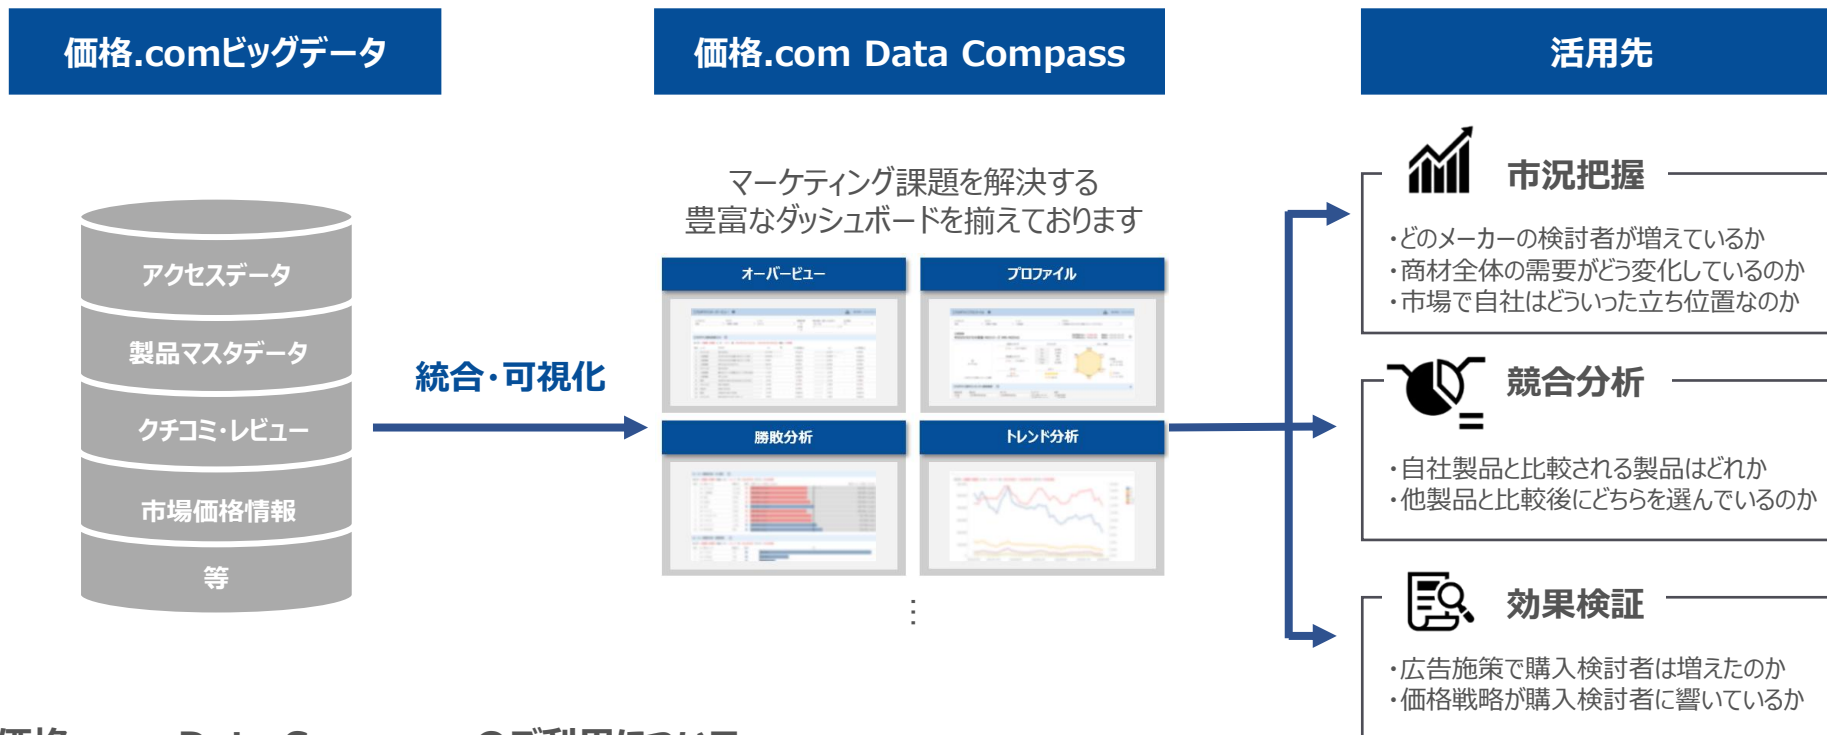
価格.comビッグデータ

アクセスデータ

製品マスタデータ

クチコミ・レビュー

市場価格情報

等

統合・可視化

価格.com Data Compass

マーケティング課題を解決する
豊富なダッシュボードを揃えております

オーバービュー

プロファイル

勝敗分析

トレンド分析

⋮

活用先

市況把握

・どのメーカーの検討者が増えているか
・商材全体の需要がどう変化しているのか
・市場で自社はどういった立ち位置なのか

競合分析

・自社製品と比較される製品はどれか
・他製品と比較後にどちらを選んでいるのか

効果検証

・広告施策で購入検討者は増えたのか
・価格戦略が購入検討者に響いているか

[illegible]